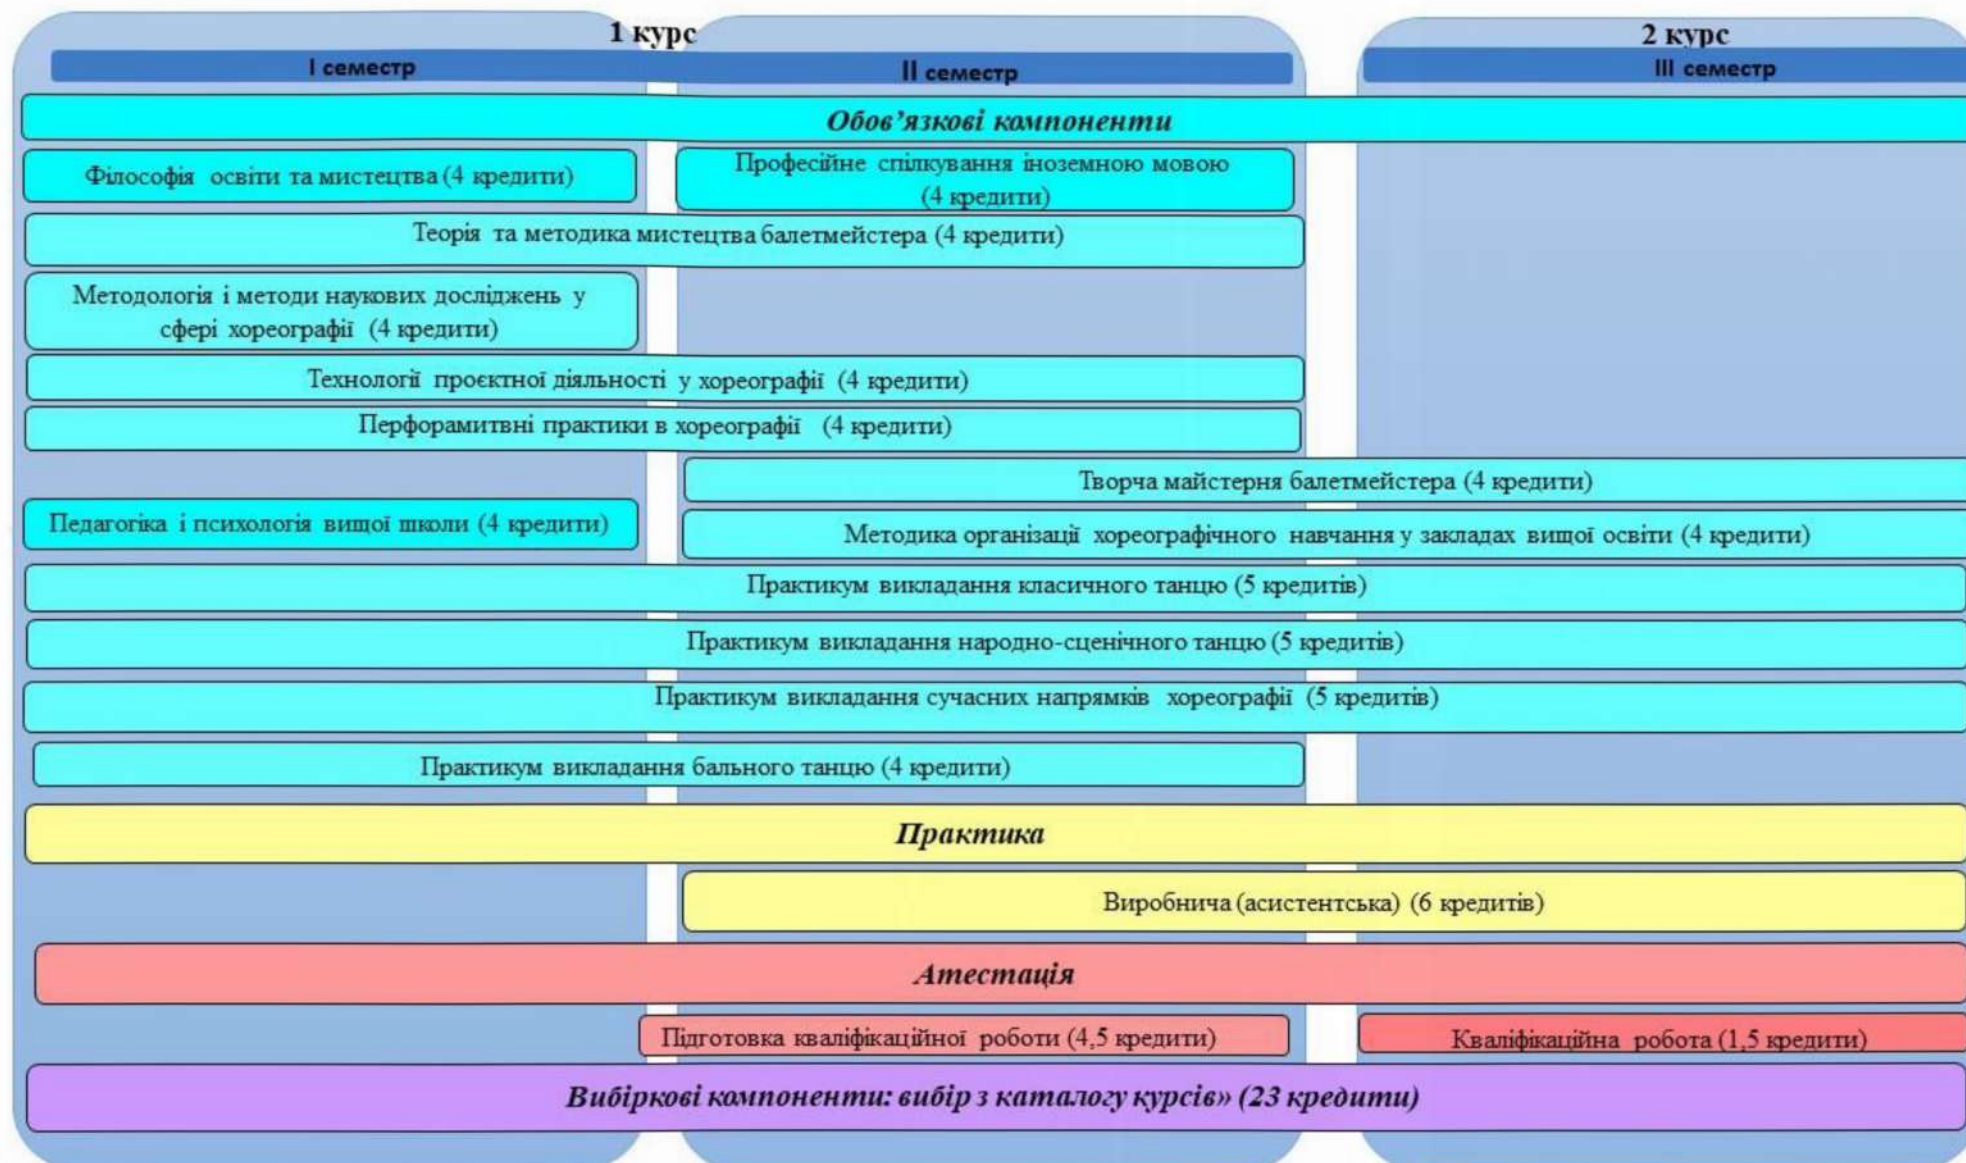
1 курс

2 курс

I семестр

II семестр

III семестр

Обов'язкові компоненти

Філософія освіти та мистецтва (4 кредити)

Професійне спілкування іноземною мовою (4 кредити)

Теорія та методика мистецтва балетмейстера (4 кредити)

Методологія і методи наукових досліджень у сфері хореографії (4 кредити)

Технології проєктної діяльності у хореографії (4 кредити)

Перфорамитвні практики в хореографії (4 кредити)

Творча майстерня балетмейстера (4 кредити)

Педагогіка і психологія вищої школи (4 кредити)

Методика організації хореографічного навчання у закладах вищої освіти (4 кредити)

Практикум викладання класичного танцю (5 кредитів)

Практикум викладання народно-сценічного танцю (5 кредитів)

Практикум викладання сучасних напрямків хореографії (5 кредитів)

Практикум викладання бального танцю (4 кредити)

Практика

Виробнича (асистентська) (6 кредитів)

Атестація

Підготовка кваліфікаційної роботи (4,5 кредити)

Кваліфікаційна робота (1,5 кредити)

Вибіркові компоненти: вибір з каталогу курсів» (23 кредити)